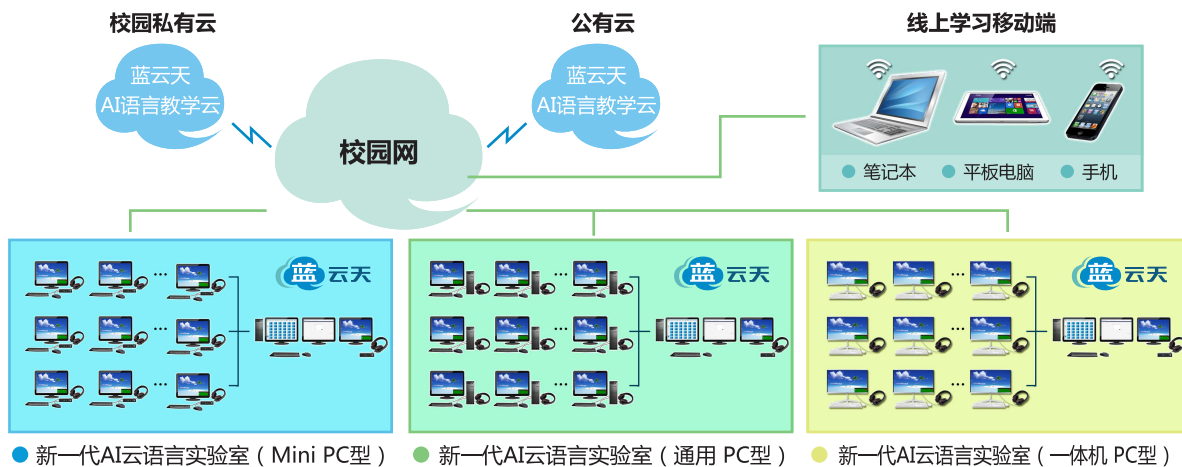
校园私有云

蓝云天
AI语言教学云

公有云

蓝云天
AI语言教学云

线上学习移动端

校园网

笔记本 平板电脑 手机

蓝云天

蓝云天

蓝云天

新一代AI云语言实验室（Mini PC型）

新一代AI云语言实验室（通用 PC型）

新一代AI云语言实验室（一体机 PC型）